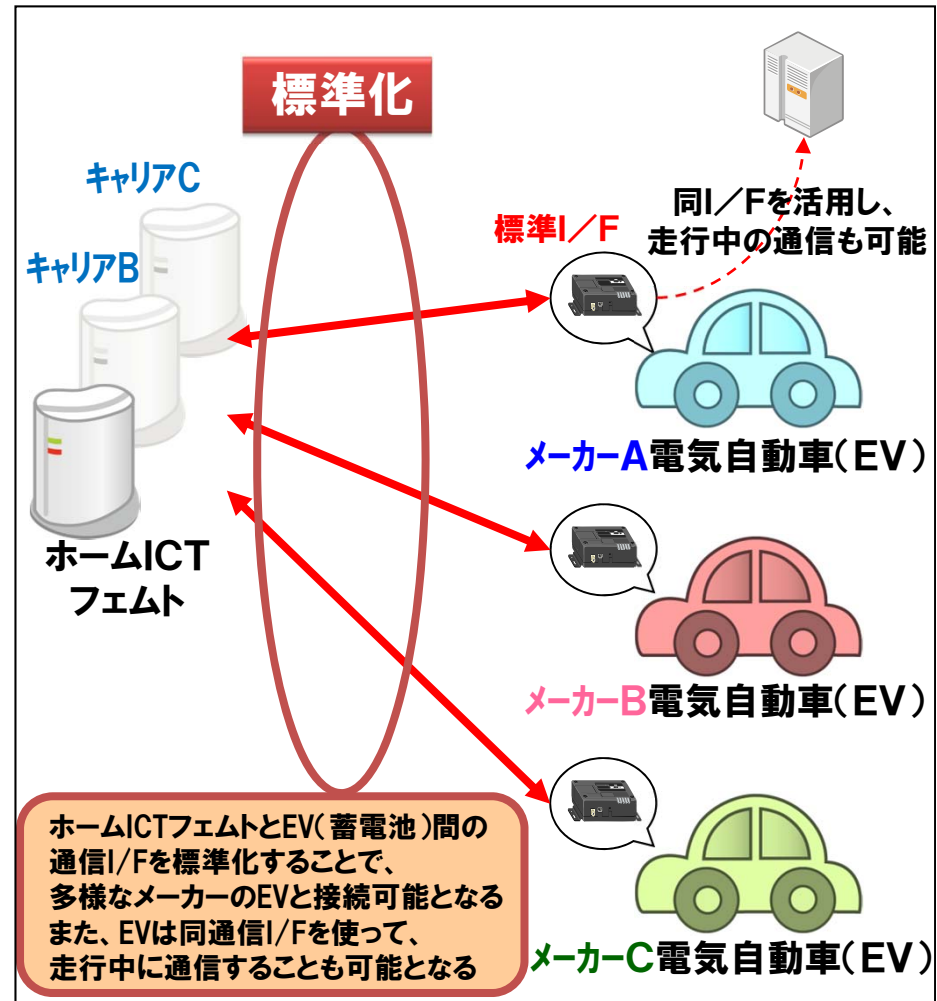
標準化

キャリアC

キャリアB

ホームICT
フェムト

標準I／F

同I／Fを活用し、
走行中の通信も可能

メーカーA電気自動車（EV）

メーカーB電気自動車（EV）

メーカーC電気自動車（EV）

ホームICTフェムトとEV（蓄電池）間の通信I/Fを標準化することで、多様なメーカーのEVと接続可能となるまた、EVは同通信I/Fを使って、走行中に通信することも可能となる